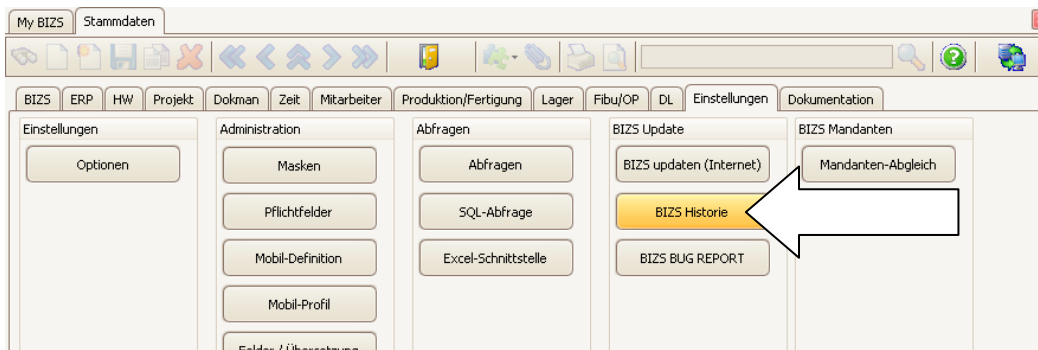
My BIZS | Stammdaten

BIZS | ERP | HW | Projekt | Dokman | Zeit | Mitarbeiter | Produktion/Fertigung | Lager | Fibu/OP | DL | Einstellungen | Dokumentation

Einstellungen
Optionen

Administration
Masken
Pflichtfelder
Mobil-Definition
Mobil-Profil
Felder / Übersetzung

Abfragen
Abfragen
SQL-Abfrage
Excel-Schnittstelle

BIZS Update
BIZS updaten (Internet)
BIZS Historie
BIZS BUG REPORT

BIZS Mandanten
Mandanten-Abgleich